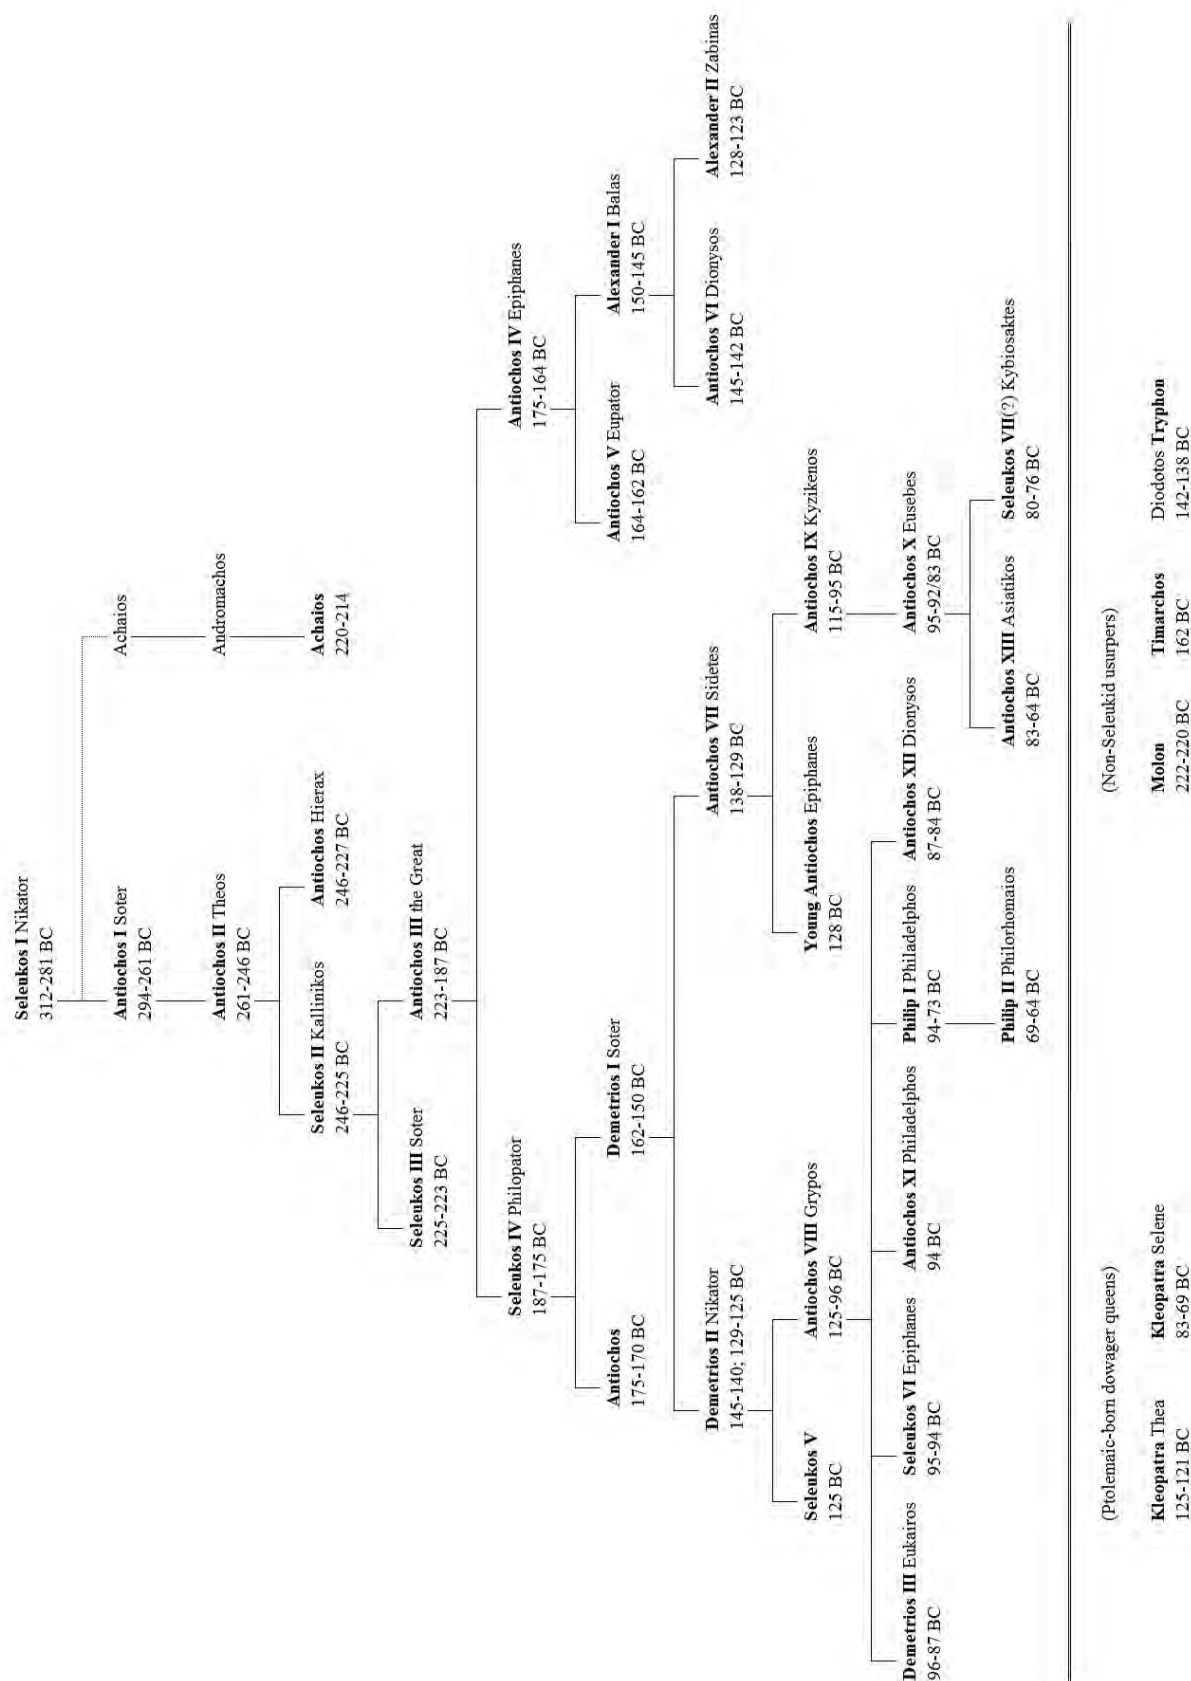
Seleukos I Nikator
312-281 BC

Antiochos I Soter
294-261 BC

Achaios

Andromachos

Achaios
220-214

Antiochos II Theos
261-246 BC

Seleukos II Kallinikos
246-225 BC

Antiochos Hierax
246-227 BC

Seleukos III Soter
225-223 BC

Antiochos III the Great
223-187 BC

Seleukos IV Philopator
187-175 BC

Antiochos IV Epiphanes
175-164 BC

Antiochos
175-170 BC

Demetrios I Soter
162-150 BC

Antiochos V Eupator
164-162 BC

Alexander I Balas
150-145 BC

Antiochos VI Dionysos
145-142 BC

Alexander II Zabinas
128-123 BC

Demetrios II Nikator
145-140; 129-125 BC

Antiochos VII Sidetes
138-129 BC

Seleukos V
125 BC

Antiochos VIII Grypos
125-96 BC

Young Antiochos Epiphanes
128 BC

Antiochos IX Kyzikenos
115-95 BC

Demetrios III Eukairos
96-87 BC

Seleukos VI Epiphanes
95-94 BC

Antiochos XI Philadelphos
94 BC

Philip I Philadelphos
94-73 BC

Antiochos XII Dionysos
87-84 BC

Antiochos X Eusebes
95-92/83 BC

Philip II Philorhomaios
69-64 BC

Antiochos XIII Asiatikos
83-64 BC

Seleukos VII(?) Kybiosaktes
80-76 BC

(Ptolemaic-born dowager queens)

Kleopatra Thea
125-121 BC

Kleopatra Selene
83-69 BC

(Non-Seleukid usurpers)

Molon
222-220 BC

Timarchos
162 BC

Diodotos Tryphon
142-138 BC